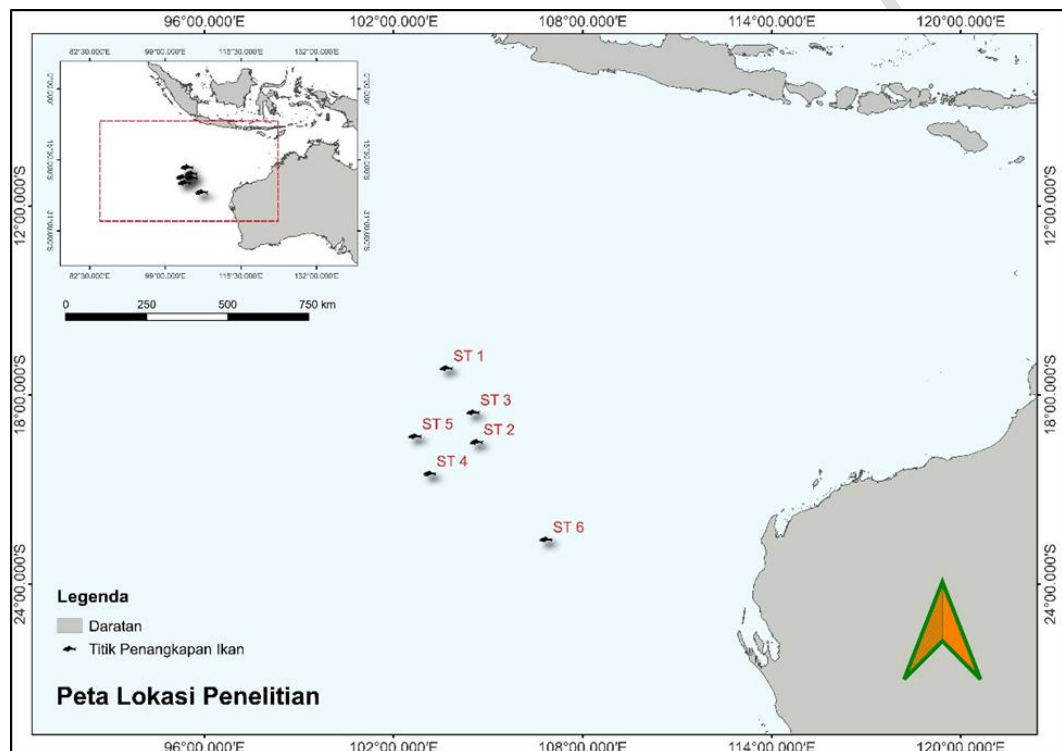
96°00.000'E
102°00.000'E
108°00.000'E
114°00.000'E
120°00.000'E

82°30.000'E
99°00.000'E
115°30.000'E
132°00.000'E

0°00.000'
15°00.000'S
31°00.000'S

0°00.000'
15°00.000'S
31°00.000'S

82°30.000'E
99°00.000'E
115°30.000'E
132°00.000'E

0
250
500
750 km

12°00.000'S
18°00.000'S
24°00.000'S

12°00.000'S
18°00.000'S
24°00.000'S

ST 1
ST 3
ST 5
ST 2
ST 4
ST 6

Legenda
Daratan
Titik Penangkapan Ikan

Peta Lokasi Penelitian

96°00.000'E
102°00.000'E
108°00.000'E
114°00.000'E
120°00.000'E